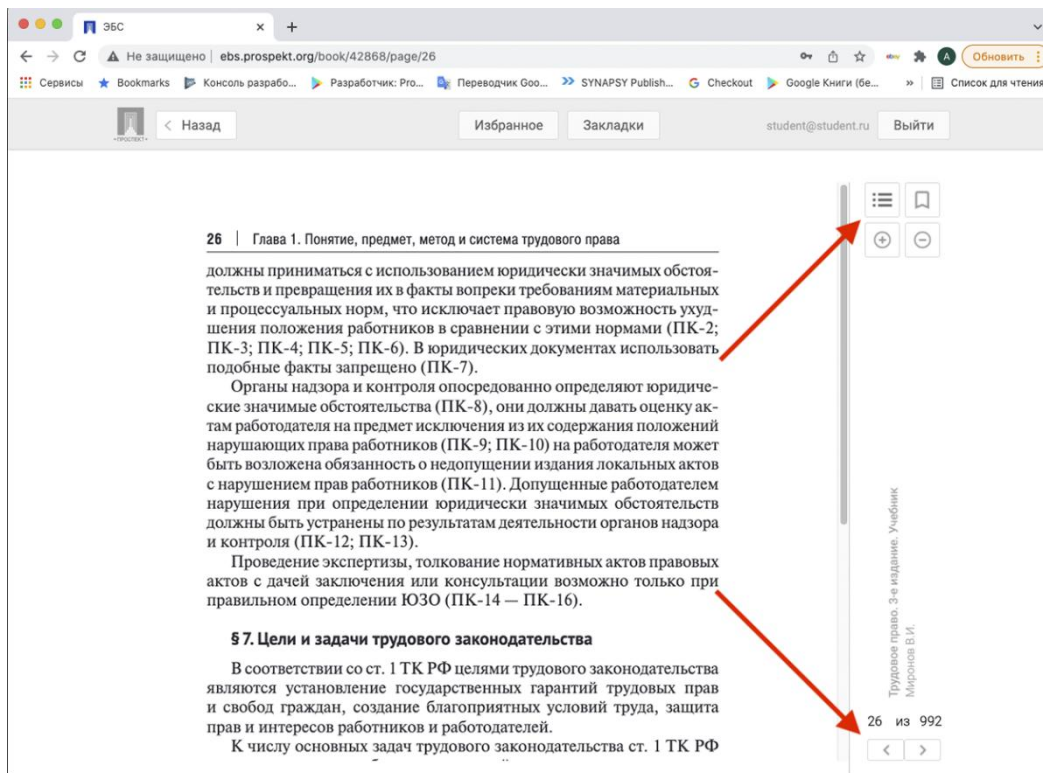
ЭБС

Не защищено | ebs.prospekt.org/book/42868/page/26

Обновить

Сервисы Bookmarks Консоль разрабо... Разработчик: Pro... Переводчик Goo... SYNAPSY Publish... Checkout Google Книги (бе... » Список для чтения

Назад Избранное Закладки student@student.ru Выйти

26 | Глава 1. Понятие, предмет, метод и система трудового права

должны приниматься с использованием юридически значимых обстоятельств и превращения их в факты вопреки требованиям материальных и процессуальных норм, что исключает правовую возможность ухудшения положения работников в сравнении с этими нормами (ПК-2; ПК-3; ПК-4; ПК-5; ПК-6). В юридических документах использовать подобные факты запрещено (ПК-7).

Органы надзора и контроля опосредованно определяют юридические значимые обстоятельства (ПК-8), они должны давать оценку актам работодателя на предмет исключения из их содержания положений нарушающих права работников (ПК-9; ПК-10) на работодателя может быть возложена обязанность о недопущении издания локальных актов с нарушением прав работников (ПК-11). Допущенные работодателем нарушения при определении юридически значимых обстоятельств должны быть устранены по результатам деятельности органов надзора и контроля (ПК-12; ПК-13).

Проведение экспертизы, толкование нормативных актов правовых актов с дачей заключения или консультации возможно только при правильном определении ЮЗО (ПК-14 — ПК-16).

§ 7. Цели и задачи трудового законодательства

В соответствии со ст. 1 ТК РФ целями трудового законодательства являются установление государственных гарантий трудовых прав и свобод граждан, создание благоприятных условий труда, защита прав и интересов работников и работодателей.

К числу основных задач трудового законодательства ст. 1 ТК РФ

Трудовое право. 3-е издание. Учебник
Миронов В.И.

26 из 992